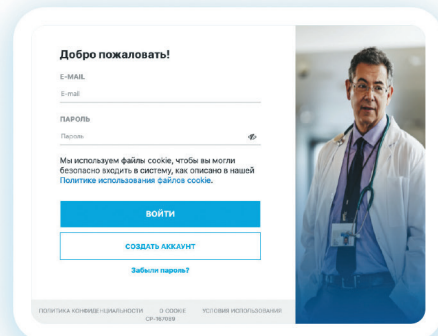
Добро пожаловать!

E-MAIL

E-mail

ПАРОЛЬ

Пароль

Мы используем файлы cookie, чтобы вы могли безопасно входить в систему, как описано в нашей Политике использования файлов cookie.

ВОЙТИ

СОЗДАТЬ АККАУНТ

Забыли пароль?

ПОЛИТИКА КОНФИДЕНЦИАЛЬНОСТИ О COOKIE УСЛОВИЯ ИСПОЛЬЗОВАНИЯ
CP-167059